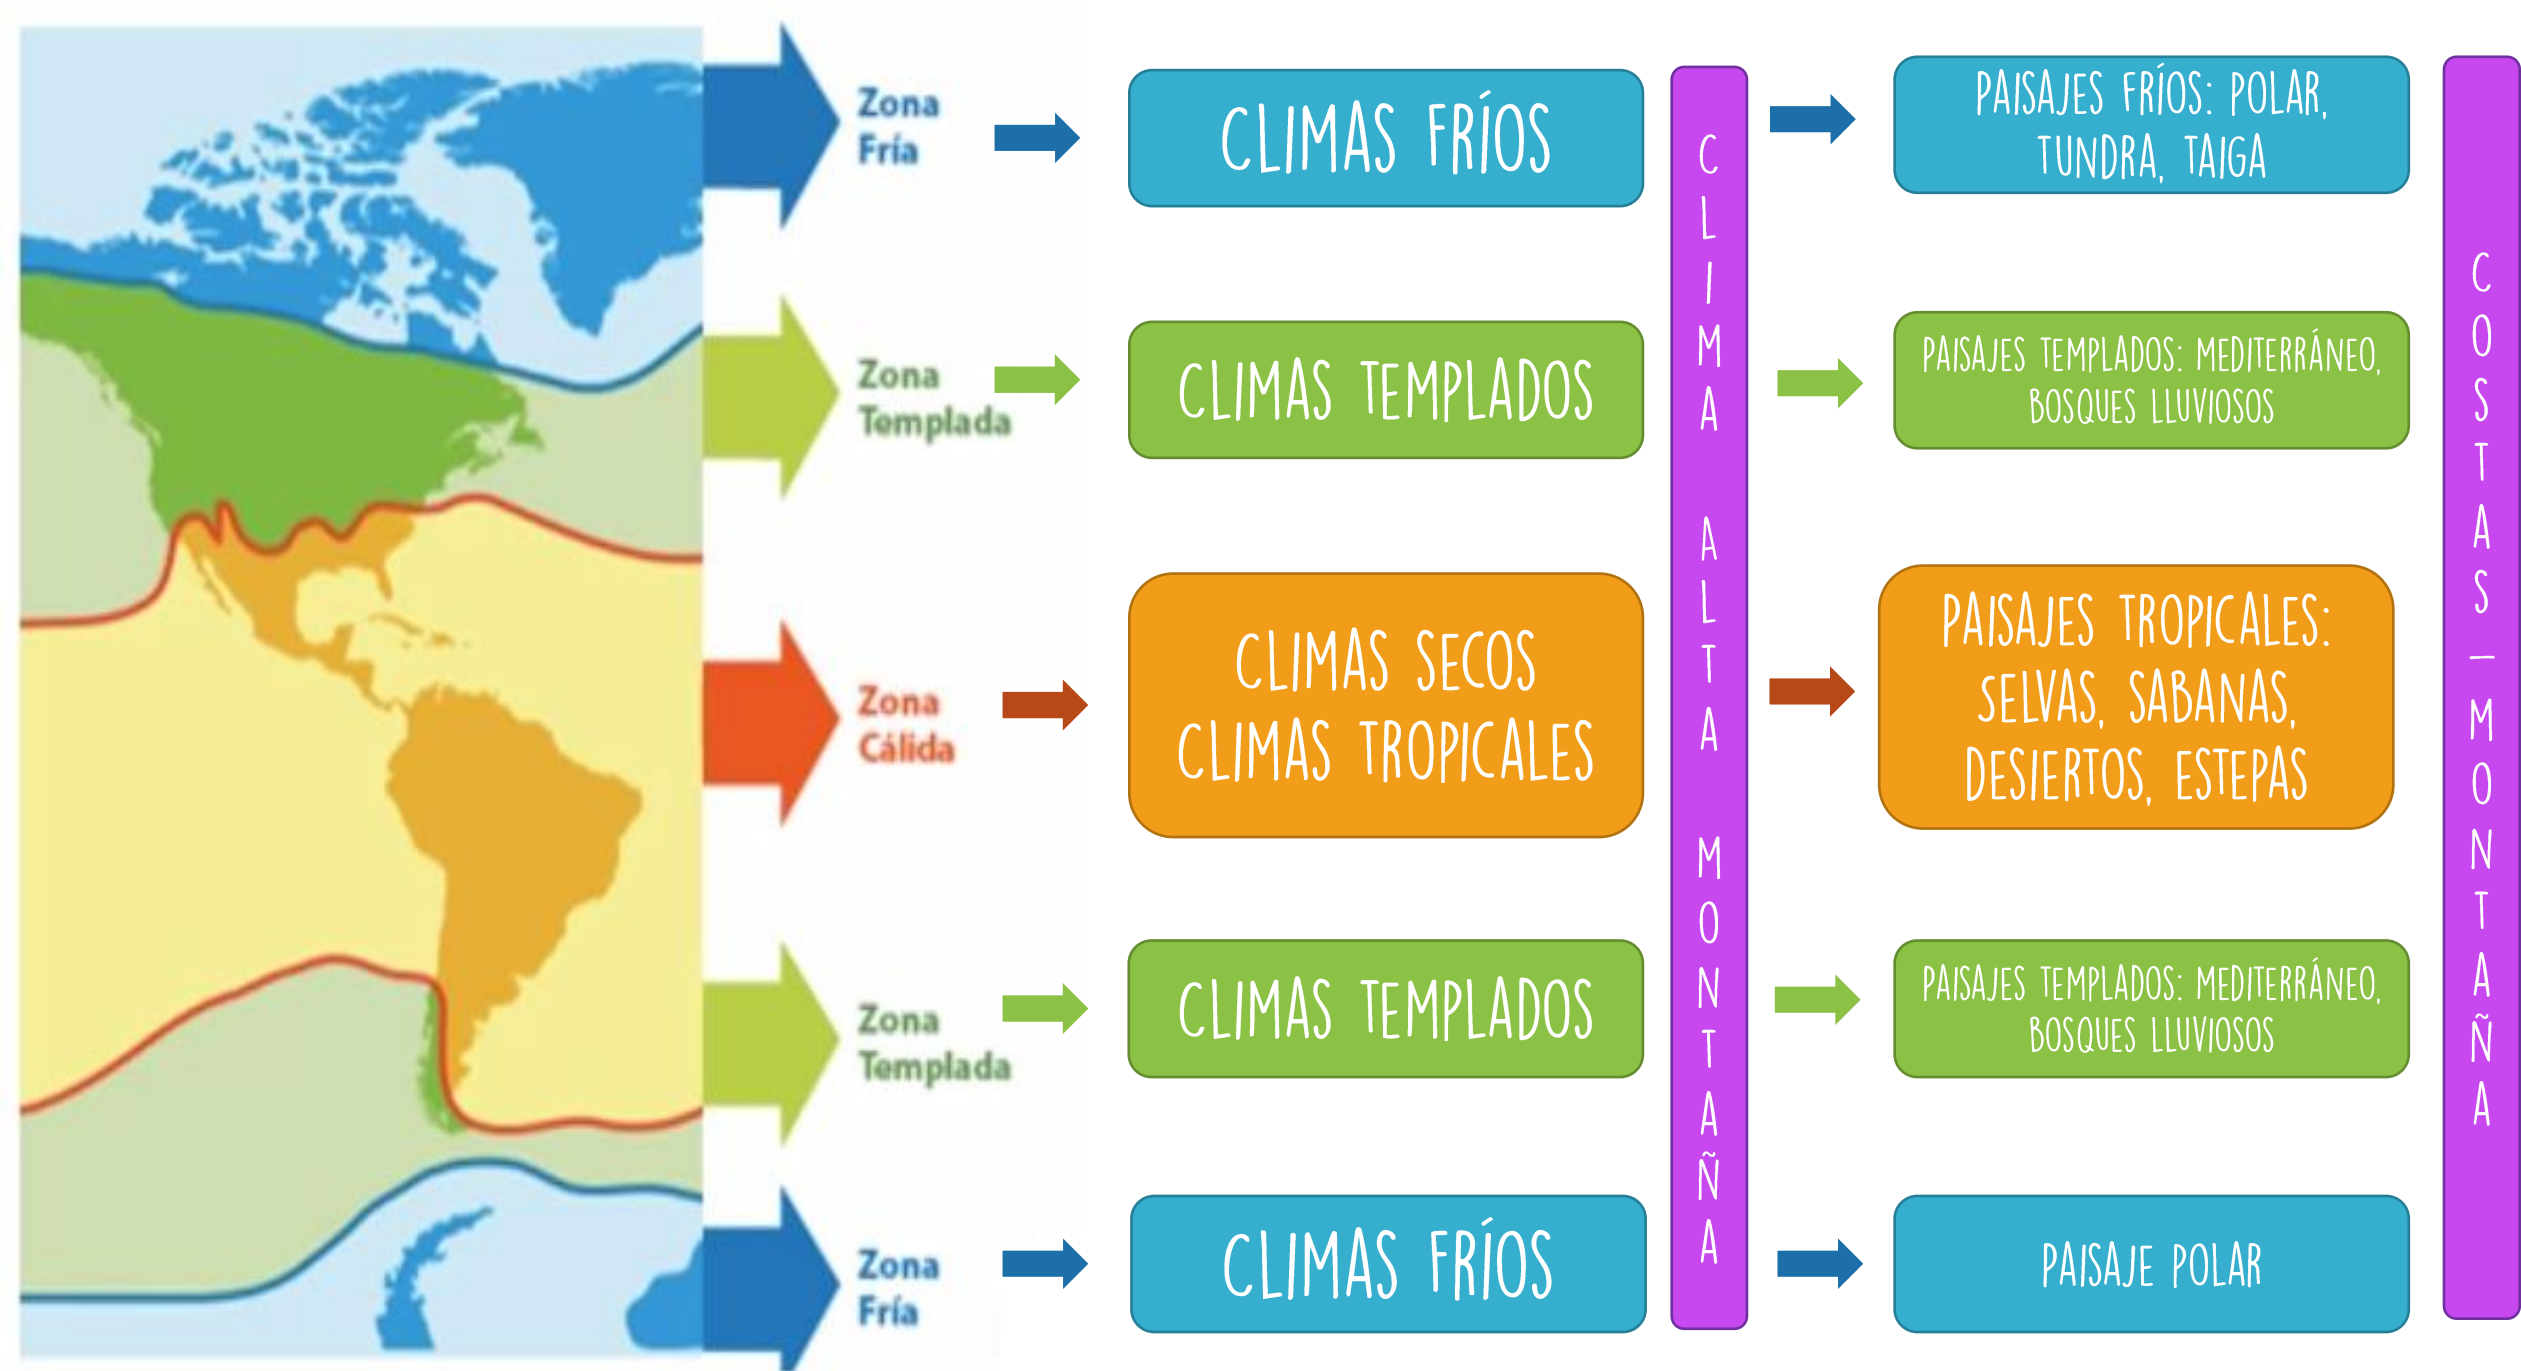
Zona Fría

Zona Templada

Zona Cálida

Zona Templada

Zona Fría

CLIMAS FRÍOS

CLIMAS TEMPLADOS

CLIMAS SECOS CLIMAS TROPICALES

CLIMAS TEMPLADOS

CLIMAS FRÍOS

CLIMA ALTA MONTAÑA

PAISAJES FRÍOS: POLAR, TUNDRA, TAIGA

PAISAJES TEMPLADOS: MEDITERRÁNEO, BOSQUES LLUVIOSOS

PAISAJES TROPICALES: SELVAS, SABANAS, DESIERTOS, ESTEPAS

PAISAJES TEMPLADOS: MEDITERRÁNEO, BOSQUES LLUVIOSOS

PAISAJE POLAR

COSTAS – MONTAÑA